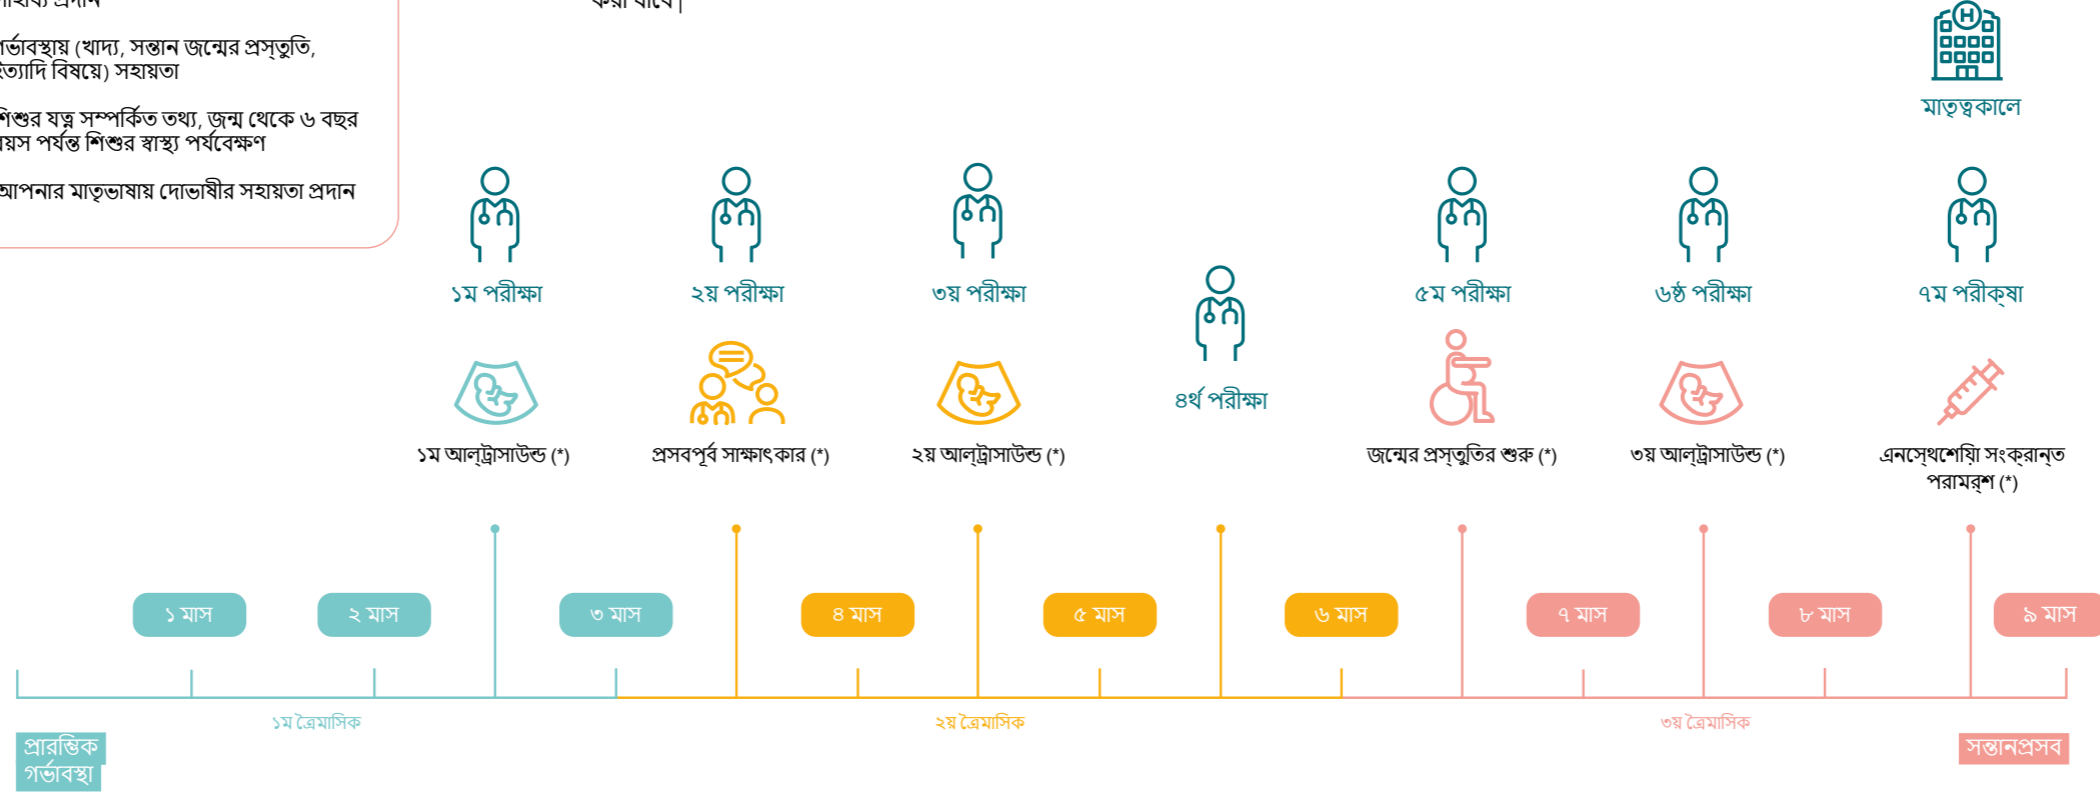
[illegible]র্ভাবস্থায় (খাদ্য, সন্তান জন্মের প্রস্তুতি, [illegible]ত্যাদি বিষয়ে) সহায়তা

শিশুর যত্ন সম্পর্কিত তথ্য, জন্ম থেকে ৬ বছর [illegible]য়স পর্যন্ত শিশুর স্বাস্থ্য পর্যবেক্ষণ

আপনার মাতৃভাষায় দোভাষীর সহায়তা প্রদান

মাতৃত্বকালে

১ম পরীক্ষা

২য় পরীক্ষা

৩য় পরীক্ষা

৪র্থ পরীক্ষা

৫ম পরীক্ষা

৬ষ্ঠ পরীক্ষা

৭ম পরীক্ষা

১ম আল্ট্রাসাউন্ড (*)

প্রসবপূর্ব সাক্ষাৎকার (*)

২য় আল্ট্রাসাউন্ড (*)

জন্মের প্রস্তুতির শুরু (*)

৩য় আল্ট্রাসাউন্ড (*)

এনস্থেশেয়া সংক্রান্ত পরামর্শ (*)

১ মাস

২ মাস

৩ মাস

৪ মাস

৫ মাস

৬ মাস

৭ মাস

৮ মাস

৯ মাস

১ম ত্রৈমাসিক

২য় ত্রৈমাসিক

৩য় ত্রৈমাসিক

প্রারম্ভিক গর্ভাবস্থা

সন্তানপ্রসব